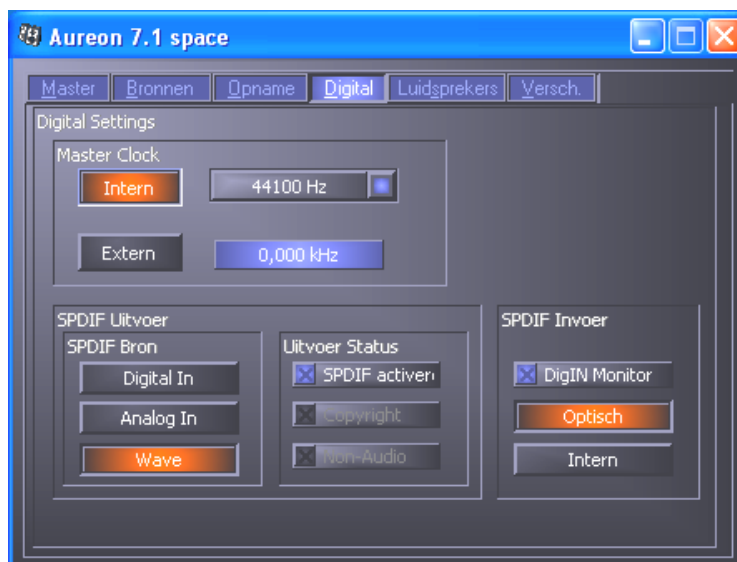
Aureon 7.1 space

Master Bronnen Opname Digital Luidsprekers Versch.

Digital Settings

Master Clock

Intern

44100 Hz

Extern

0,000 kHz

SPDIF Uitvoer

SPDIF Bron

Digital In

Analog In

Wave

Uitvoer Status

SPDIF activer

Copyright

Non-Audio

SPDIF Invoer

DigIN Monitor

Optisch

Intern